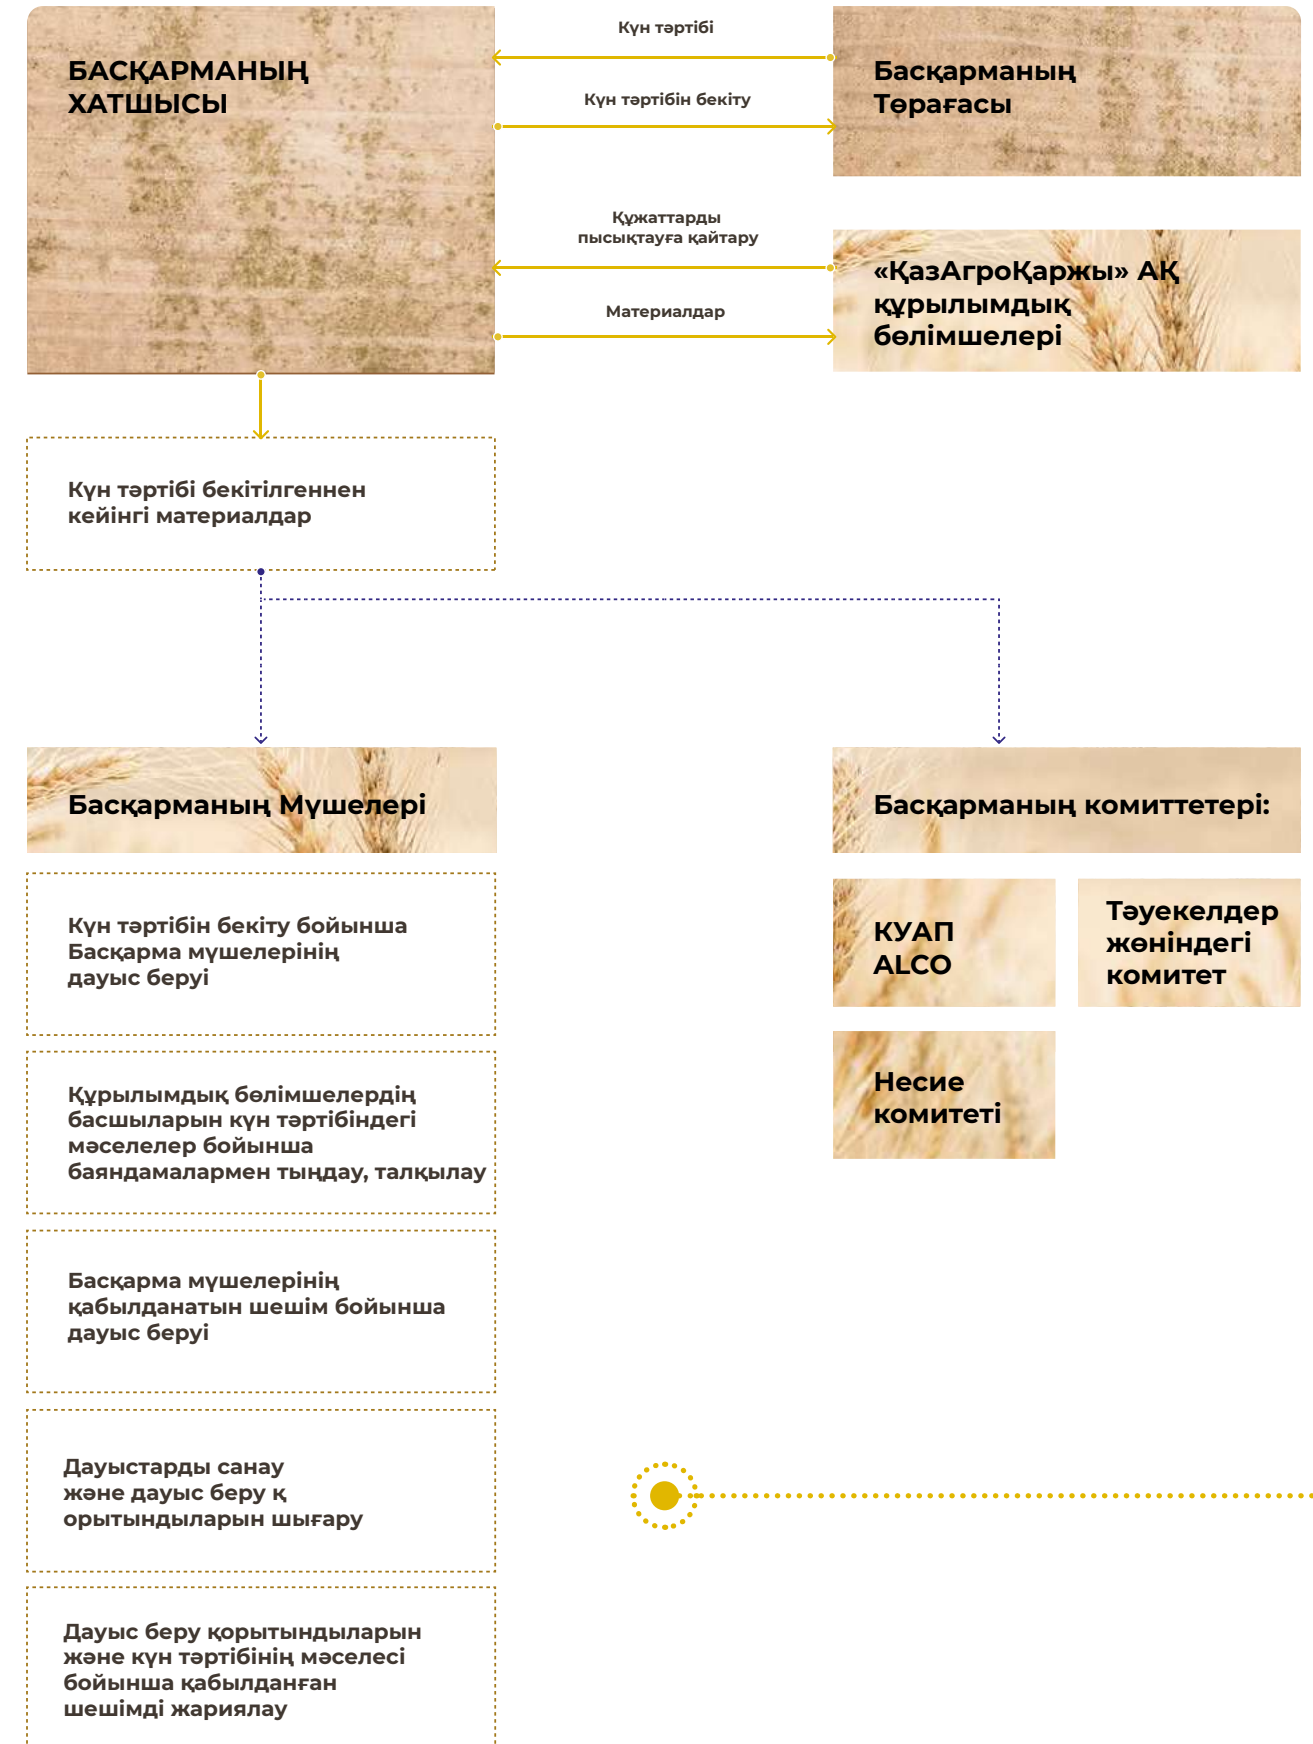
БАСҚАРМАНЫҢ ХАТШЫСЫ

Күн тәртібі

Күн тәртібін бекіту

Құжаттарды пысықтауға қайтару

Материалдар

Басқарманың Төрағасы

«ҚазАгроҚаржы» АҚ құрылымдық бөлімшелері

Күн тәртібі бекітілгеннен кейінгі материалдар

Басқарманың Мүшелері

Басқарманың комиттетері:

Күн тәртібін бекіту бойынша Басқарма мүшелерінің дауыс беруі

КУАП ALCO

Тәуекелдер жөніндегі комитет

Несие комитеті

Құрылымдық бөлімшелердің басшыларын күн тәртібіндегі мәселелер бойынша баяндамалармен тыңдау, талқылау

Басқарма мүшелерінің қабылданатын шешім бойынша дауыс беруі

Дауыстарды санау және дауыс беру қ орытындыларын шығару

Дауыс беру қорытындыларын және күн тәртібінің мәселесі бойынша қабылданған шешімді жариялау